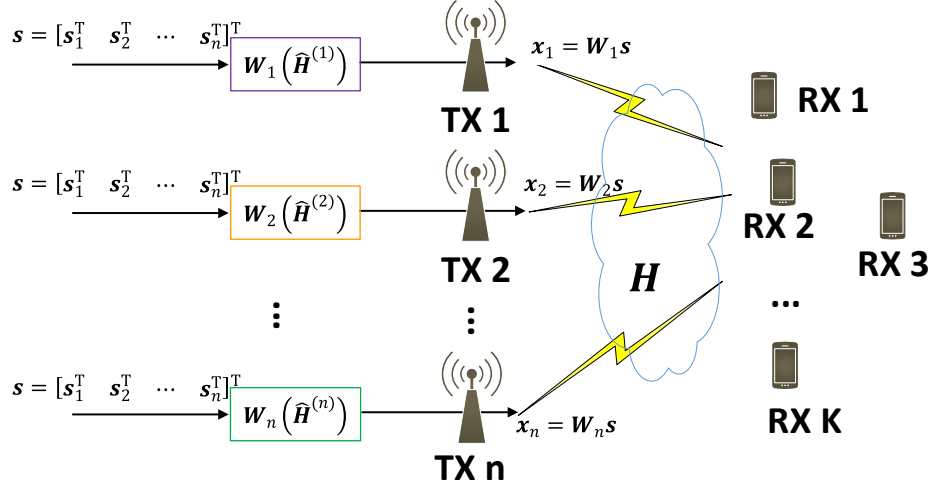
$\boldsymbol{s} = [\boldsymbol{s}_1^{\mathrm{T}} \quad \boldsymbol{s}_2^{\mathrm{T}} \quad \cdots \quad \boldsymbol{s}_n^{\mathrm{T}}]^{\mathrm{T}}$

$\boldsymbol{W}_1\left(\widehat{\boldsymbol{H}}^{(1)}\right)$

$\boldsymbol{x}_1 = \boldsymbol{W}_1\boldsymbol{s}$

TX 1

RX 1

$\boldsymbol{s} = [\boldsymbol{s}_1^{\mathrm{T}} \quad \boldsymbol{s}_2^{\mathrm{T}} \quad \cdots \quad \boldsymbol{s}_n^{\mathrm{T}}]^{\mathrm{T}}$

$\boldsymbol{W}_2\left(\widehat{\boldsymbol{H}}^{(2)}\right)$

$\boldsymbol{x}_2 = \boldsymbol{W}_2\boldsymbol{s}$

RX 2

RX 3

TX 2

$\boldsymbol{H}$

⋮

⋮

...

$\boldsymbol{s} = [\boldsymbol{s}_1^{\mathrm{T}} \quad \boldsymbol{s}_2^{\mathrm{T}} \quad \cdots \quad \boldsymbol{s}_n^{\mathrm{T}}]^{\mathrm{T}}$

$\boldsymbol{W}_n\left(\widehat{\boldsymbol{H}}^{(n)}\right)$

$\boldsymbol{x}_n = \boldsymbol{W}_n\boldsymbol{s}$

RX K

TX n